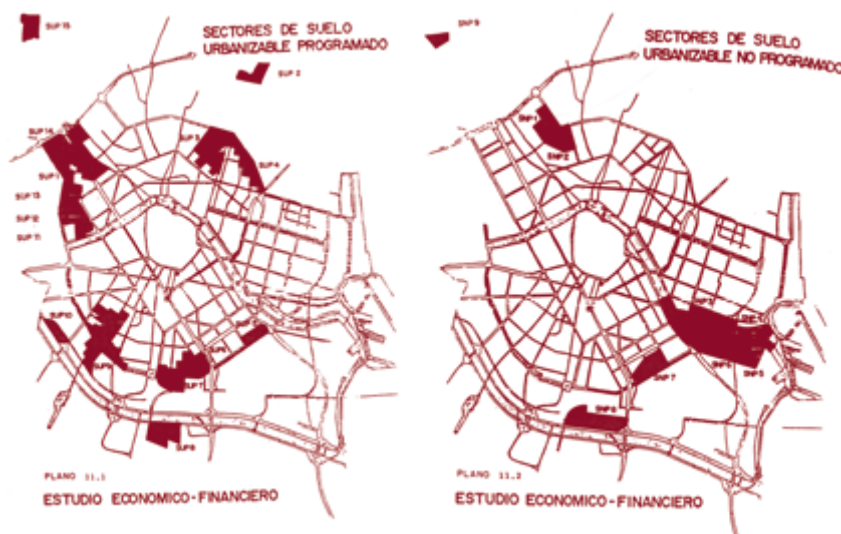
SUP 15

SECTORES DE SUELO URBANIZABLE PROGRAMADO

SUP 2

SUP 14

SUP 3

SUP 4

SUP 13

SUP 12

SUP 11

SUP 10

SUP 9

SUP 7

SUP 8

PLANO 11.1

ESTUDIO ECONOMICO-FINANCIERO

SNP 9

SECTORES DE SUELO URBANIZABLE NO PROGRAMADO

SNP 1

SNP 2

SNP 3

SNP 7

SNP 4

SNP 5

SNP 8

PLANO 11.2

ESTUDIO ECONOMICO-FINANCIERO